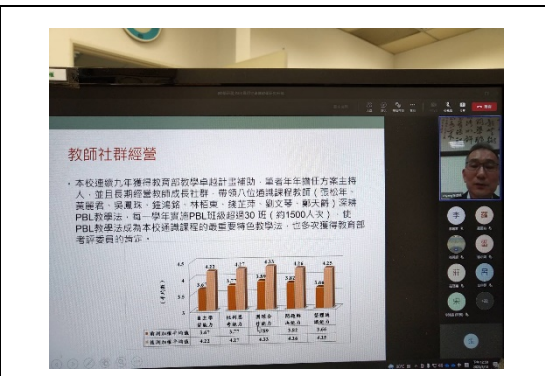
教師社群經營

• 本校連續九年獲得教育部教學卓越計畫補助，筆者年年擔任方案主持人，並且長期經營教師成長社群，帶領八位通識課程教師（張松年、黃麗君、吳鴻珠、鍾鴻銘、林柏東、蔣至萍、劉文琴、鄭大爵）深耕PBL教學法，每一學年實施PBL班級超過30班（約1500人次），使PBL教學法成為本校通識課程的重要特色教學法，也多次獲得教育部考評委員的肯定。

| | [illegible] | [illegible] | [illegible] | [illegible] | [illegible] |
|---|---|---|---|---|---|
| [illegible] | 3.67 | 3.77 | 3.89 | 3.92 | 3.66 |
| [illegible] | 4.22 | 4.27 | 4.33 | 4.24 | 4.25 |